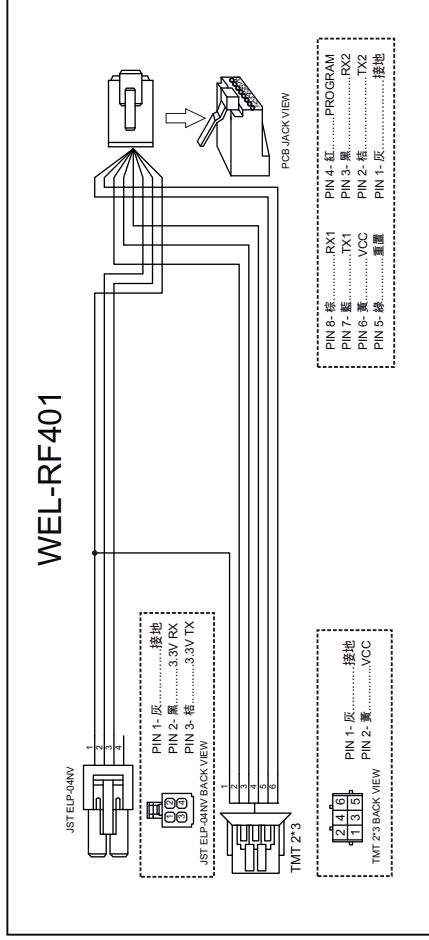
WEL-RF401

JST ELP-04NV

1
2
3
4

JST ELP-04NV BACK VIEW

PIN 1- 灰..............接地
PIN 2- 黑............3.3V RX
PIN 3- 桔............3.3V TX

1
2
3
4
5
6

TMT 2*3

TMT 2*3 BACK VIEW

PIN 1- 灰..............接地
PIN 2- 黃..............VCC

PCB JACK VIEW

PIN 8- 棕..............RX1
PIN 7- 藍..............TX1
PIN 6- 黃..............VCC
PIN 5- 綠..............重置

PIN 4- 紅..........PROGRAM
PIN 3- 黑..............RX2
PIN 2- 桔..............TX2
PIN 1- 灰..............接地